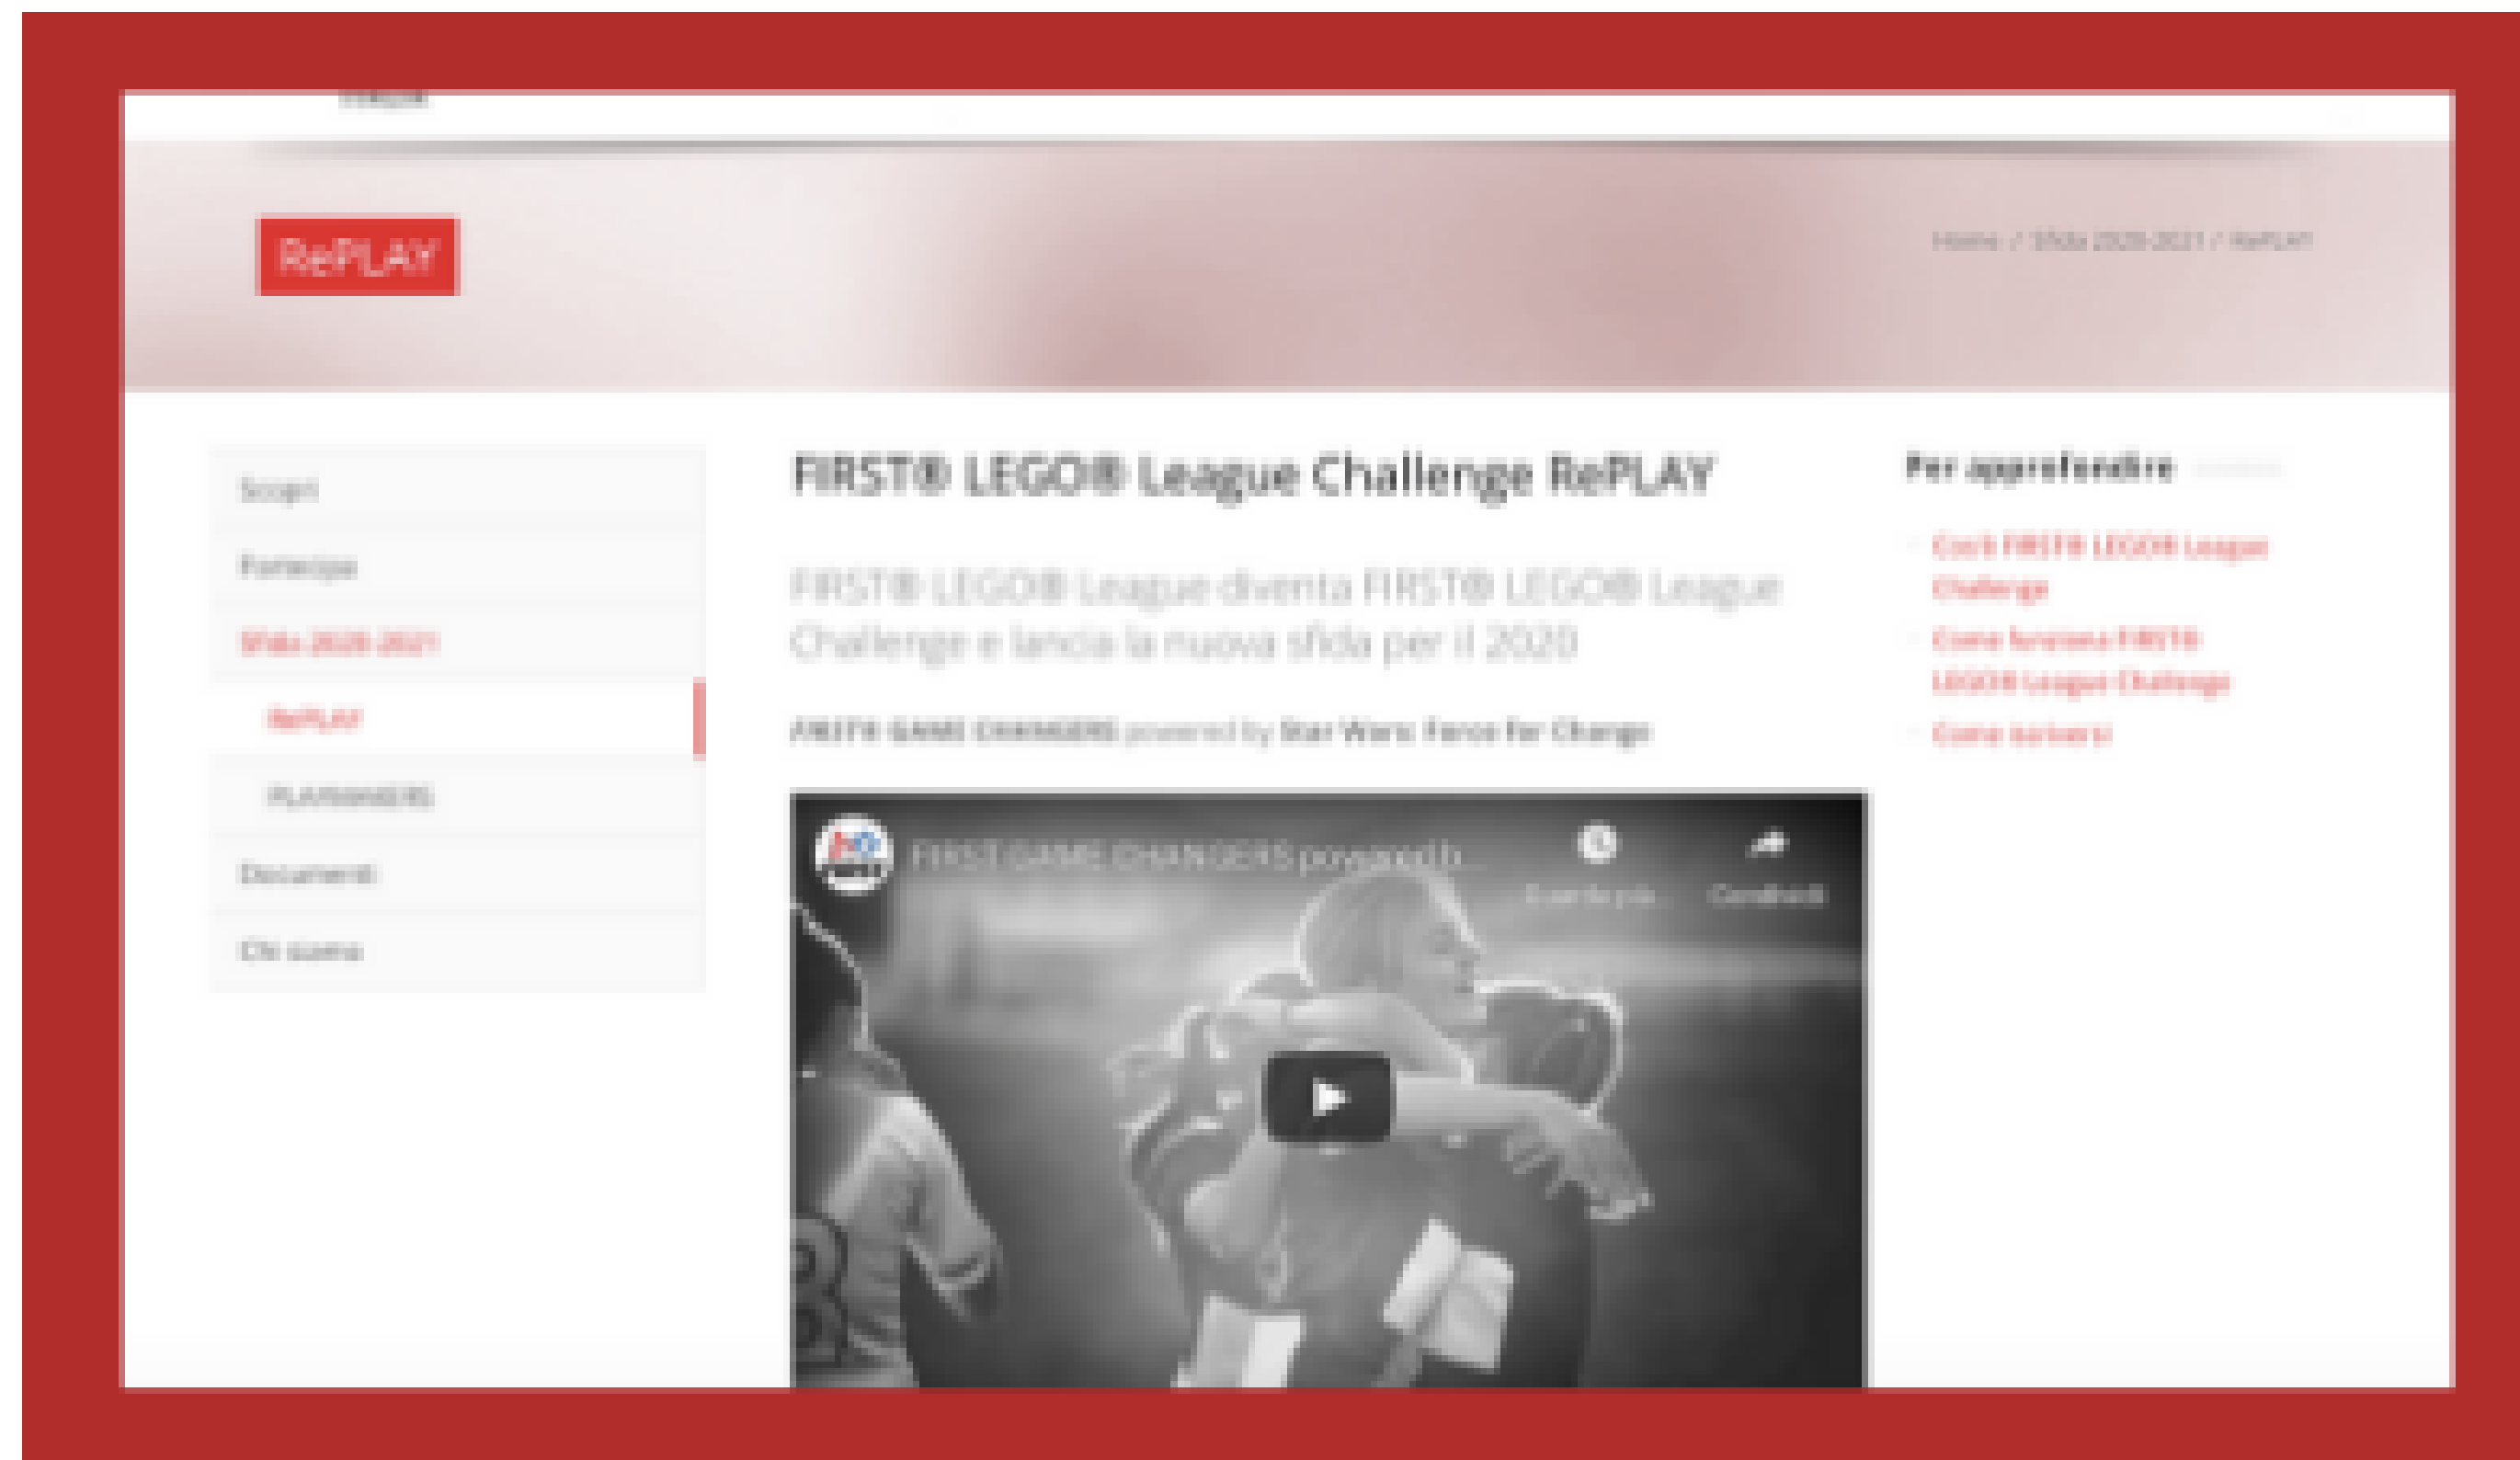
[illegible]

RePLAY

Home / Sfida 2020-2021 / RePLAY

Scopri

Partecipa

Sfida 2020-2021

RePLAY

PLAYMAKERS

Documenti

Chi siamo

FIRST® LEGO® League Challenge RePLAY

FIRST® LEGO® League diventa FIRST® LEGO® League Challenge e lancia la nuova sfida per il 2020

FIRST® GAME CHANGERS powered by Star Wars: Force for Change

FIRST GAME CHANGERS powered b...

Guarda più

Condividi

Per approfondire

Cos'è FIRST® LEGO® League Challenge

Come funziona FIRST® LEGO® League Challenge

Come iscriversi